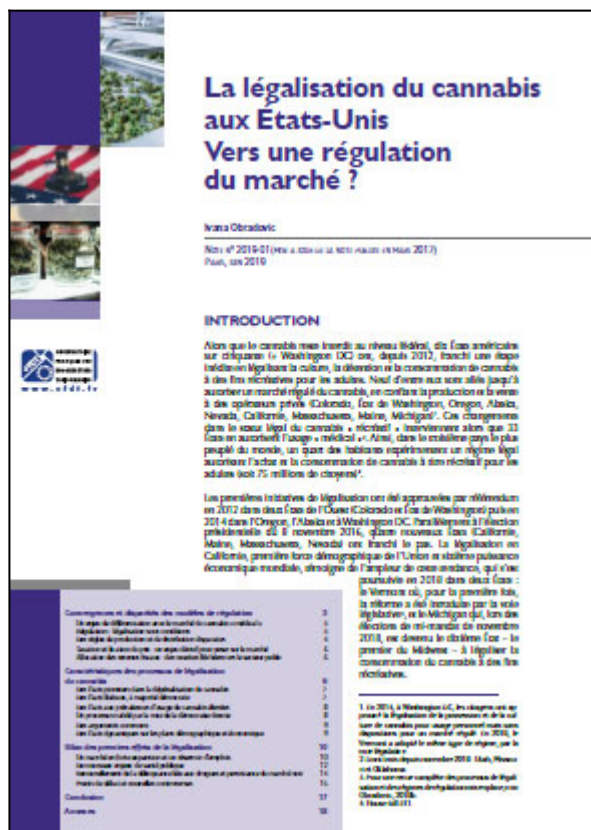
La légalisation du cannabis aux États-Unis
Vers une régulation du marché ?

Ivana Obradovic

Note n° 2019-01 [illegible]
Paris, juin 2019

INTRODUCTION

Alors que le cannabis reste interdit au niveau fédéral, dix États américains sur cinquante (+ Washington DC) ont, depuis 2012, franchi une étape inédite en légalisant la culture, la détention et la consommation de cannabis à des fins récréatives pour les adultes. Neuf d'entre eux sont allés jusqu'à autoriser un marché régulé du cannabis, en confiant la production et la vente à des opérateurs privés (Colorado, État de Washington, Oregon, Alaska, Nevada, Californie, Massachusetts, Maine, Michigan). Ces changements dans le statut légal du cannabis « récréatif » interviennent alors que 33 États en autorisent l'usage « médical ». Ainsi, dans le troisième pays le plus peuplé du monde, un quart des habitants expérimentent un régime légal autorisant l'achat et la consommation de cannabis à titre récréatif pour les adultes (soit 75 millions de citoyens).

Les premières initiatives de légalisation ont été approuvées par référendum en 2012 dans deux États de l'Ouest (Colorado et État de Washington) puis en 2014 dans l'Oregon, l'Alaska et Washington DC. Parallèlement à l'élection présidentielle du 8 novembre 2016, quatre nouveaux États (Californie, Maine, Massachusetts, Nevada) ont franchi le pas. La légalisation en Californie, première force démographique de l'Union et sixième puissance économique mondiale, témoigne de l'ampleur de cette tendance, qui s'est poursuivie en 2018 dans deux États : le Vermont où, pour la première fois, la réforme a été introduite par la voie législative, et le Michigan qui, lors des élections de mi-mandat de novembre 2018, est devenu le dixième État – le premier du Midwest – à légaliser la consommation du cannabis à des fins récréatives.

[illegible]

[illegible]